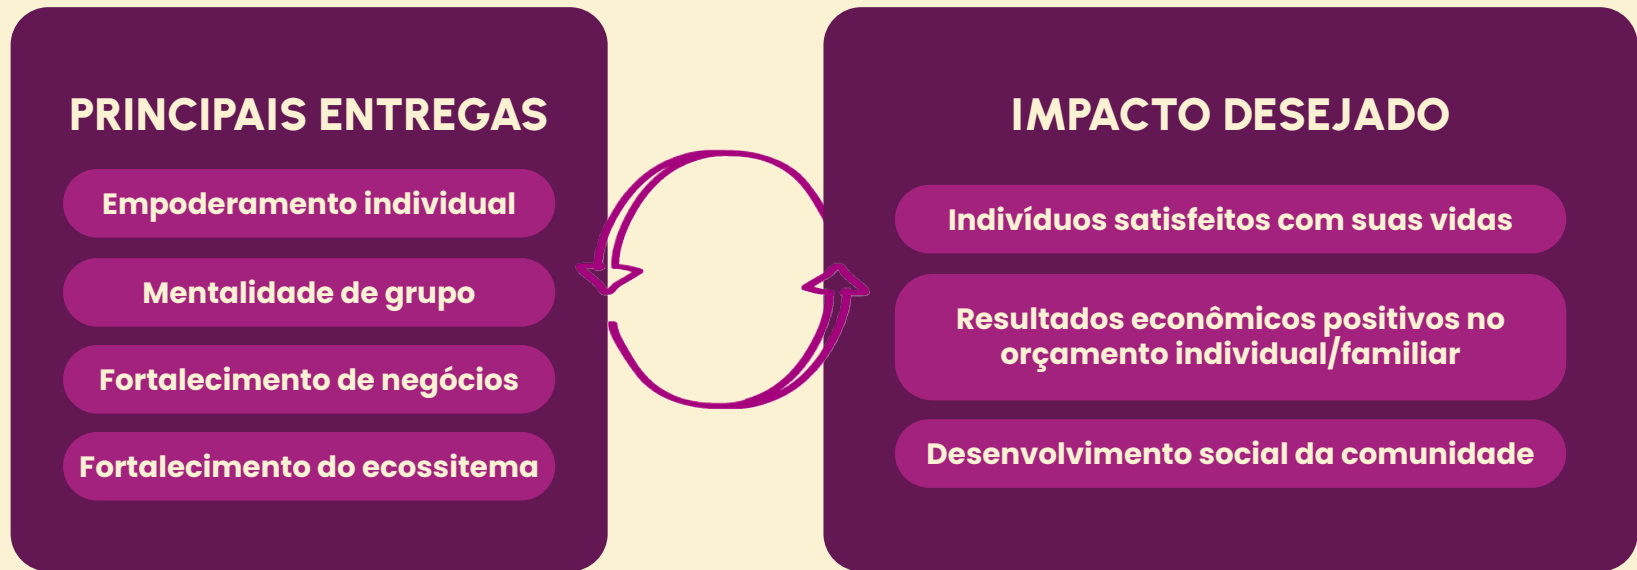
PRINCIPAIS ENTREGAS

Empoderamento individual

Mentalidade de grupo

Fortalecimento de negócios

Fortalecimento do ecossitema

IMPACTO DESEJADO

Indivíduos satisfeitos com suas vidas

Resultados econômicos positivos no orçamento individual/familiar

Desenvolvimento social da comunidade